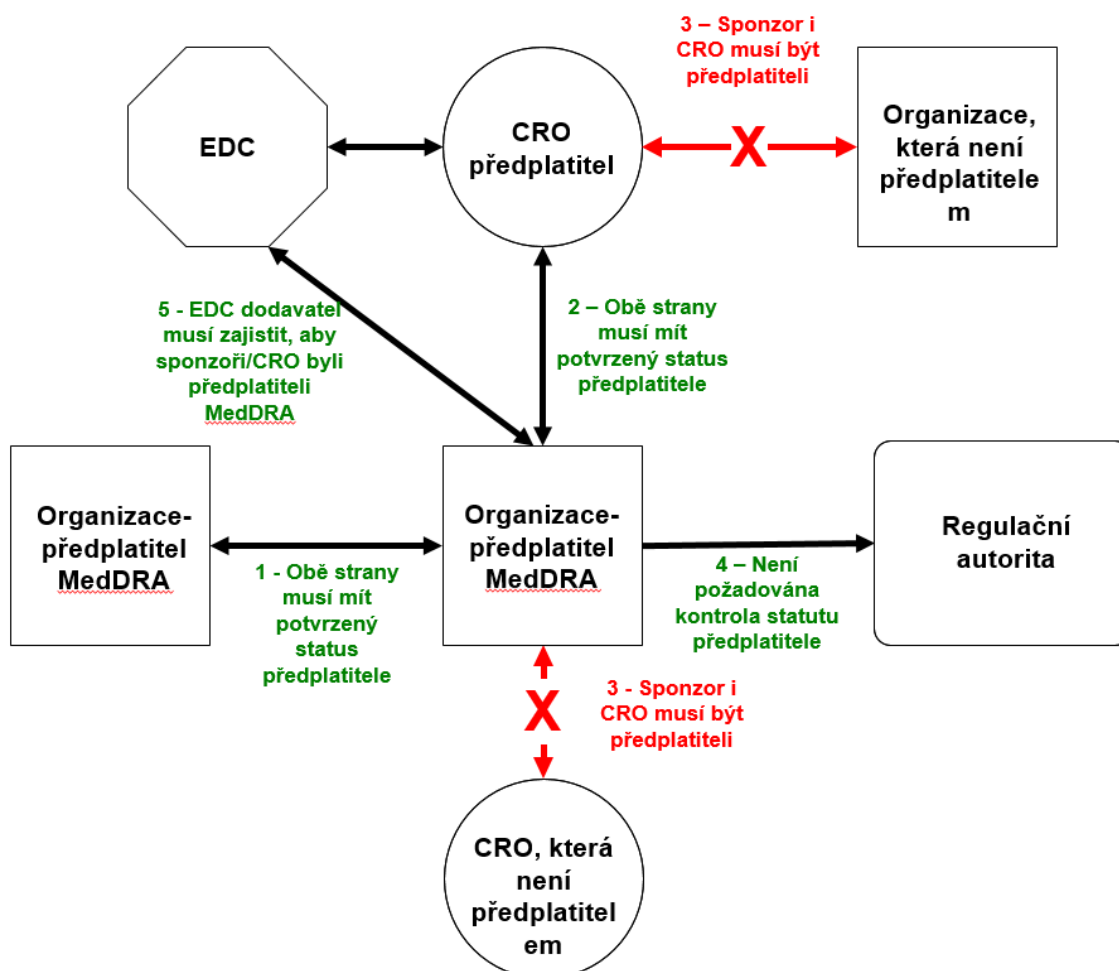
3 – Sponzor i CRO musí být předplatiteli

EDC

CRO předplatitel

X

Organizace, která není předplatitelem

5 - EDC dodavatel musí zajistit, aby sponzoři/CRO byli předplatiteli MedDRA

2 – Obě strany musí mít potvrzený status předplatitele

Organizace-předplatitel MedDRA

Organizace-předplatitel MedDRA

Regulační autorita

1 - Obě strany musí mít potvrzený status předplatitele

4 – Není požadována kontrola statutu předplatitele

X

3 - Sponzor i CRO musí být předplatiteli

CRO, která není předplatitelem